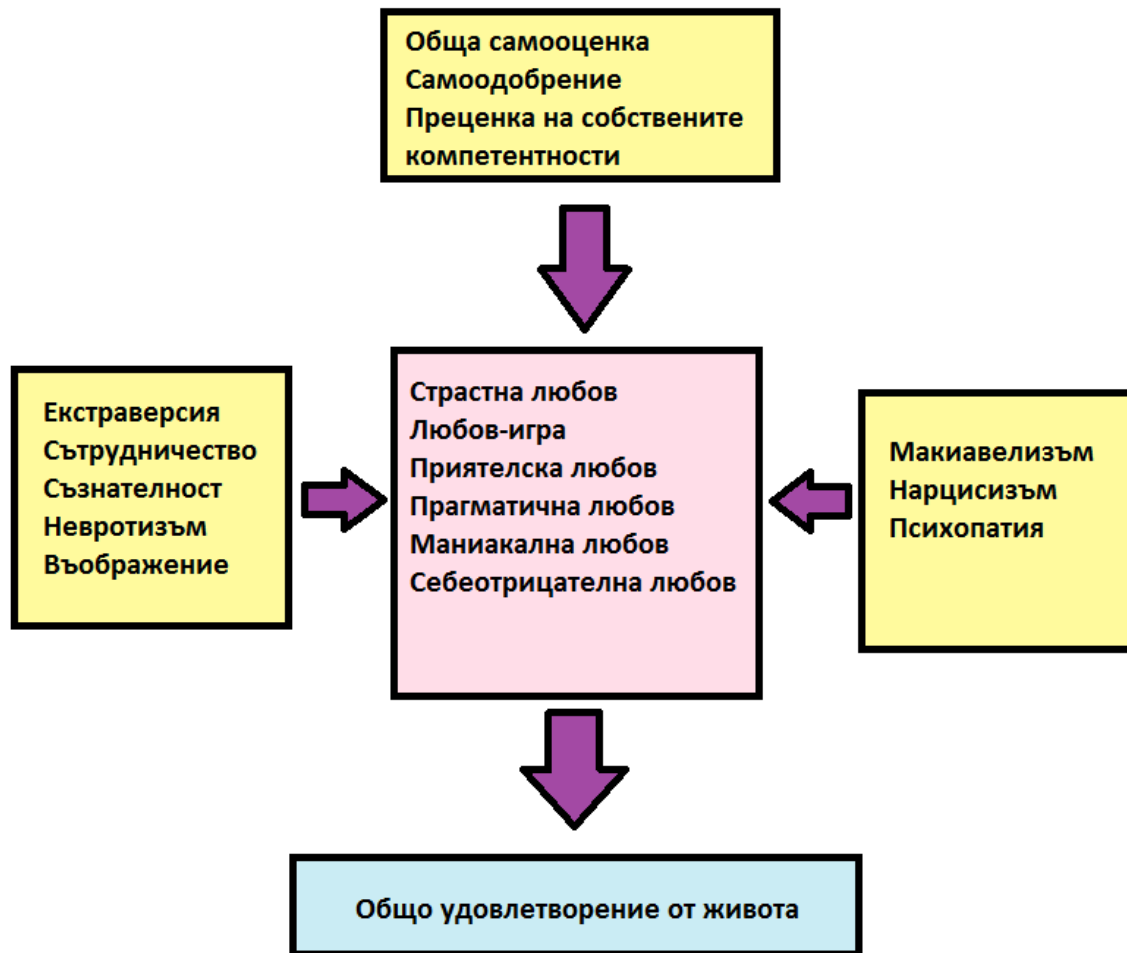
Обща самооценка
Самоодобрение
Преценка на собствените компетентности

Екстраверсия
Сътрудничество
Съзнателност
Невротизъм
Въображение

Страстна любов
Любов-игра
Приятелска любов
Прагматична любов
Маниакална любов
Себеотрицателна любов

Макиавелизъм
Нарцисизъм
Психопатия

Общо удовлетворение от живота